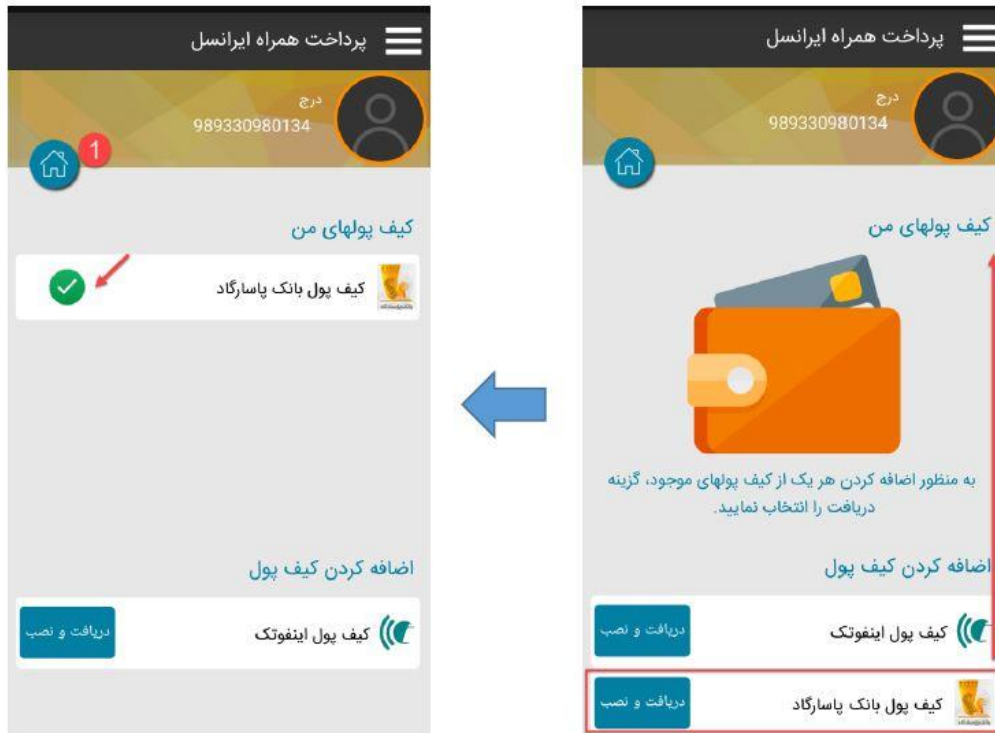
پرداخت همراه ایرانسل

درج
989330980134

کیف پولهای من

به منظور اضافه کردن هر یک از کیف پولهای موجود، گزینه دریافت را انتخاب نمایید.

اضافه کردن کیف پول

کیف پول اینفوتک
دریافت و نصب

کیف پول بانک پاسارگاد
دریافت و نصب

پرداخت همراه ایرانسل

درج
989330980134

1

کیف پولهای من

کیف پول بانک پاسارگاد

اضافه کردن کیف پول

کیف پول اینفوتک
دریافت و نصب